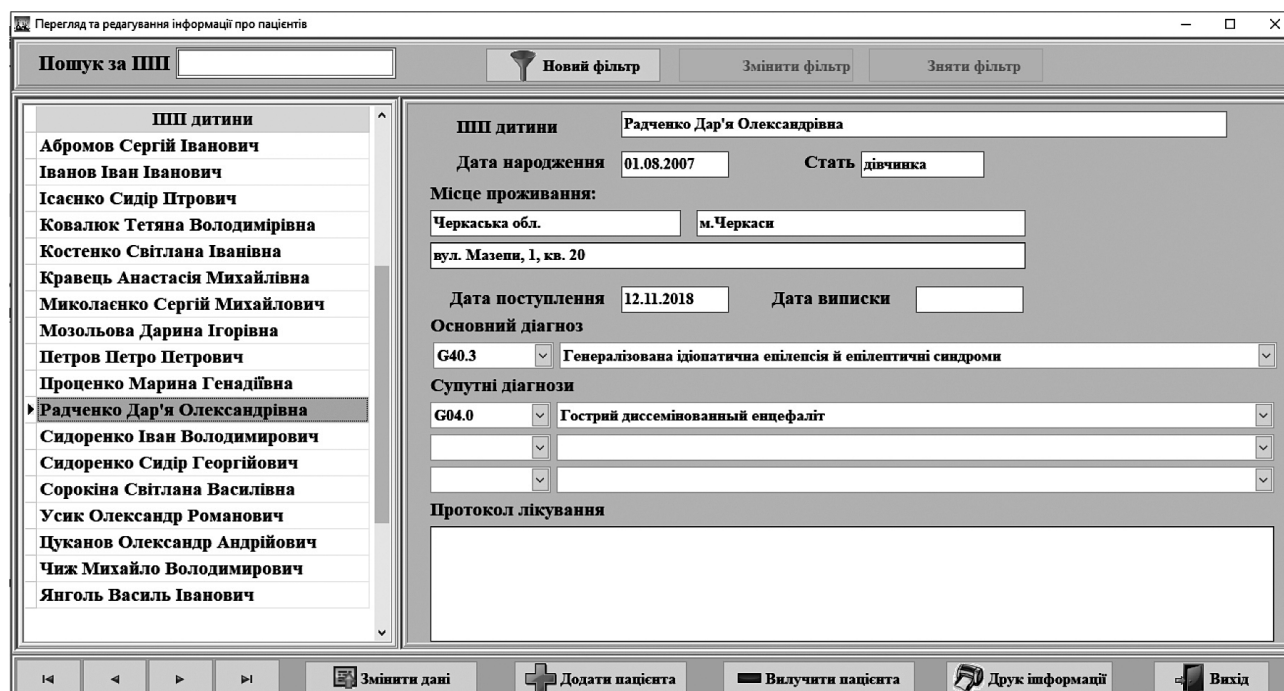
Перегляд та редагування інформації про пацієнтів

Пошук за ПІП

Новий фільтр
Змінити фільтр
Зняти фільтр

| ПІП дитини |
|---|
| Абромов Сергій Іванович |
| Іванов Іван Іванович |
| Ісаєнко Сидір Птрович |
| Ковалюк Тетяна Володимірівна |
| Костенко Світлана Іванівна |
| Кравець Анастасія Михайлівна |
| Миколаєнко Сергій Михайлович |
| Мозольова Дарина Ігорівна |
| Петров Петро Петрович |
| Проценко Марина Генадіївна |
| Радченко Дар'я Олександрівна |
| Сидоренко Іван Володимирович |
| Сидоренко Сидір Георгійович |
| Сорокіна Світлана Василівна |
| Усик Олександр Романович |
| Цуканов Олександр Андрійович |
| Чиж Михайло Володимирович |
| Янголь Василь Іванович |

ПІП дитини Радченко Дар'я Олександрівна
Дата народження 01.08.2007 Стать дівчинка
Місце проживання:
Черкаська обл. м.Черкаси
вул. Мазепи, 1, кв. 20
Дата поступлення 12.11.2018 Дата виписки
Основний діагноз
G40.3 Генералізована ідіопатична епілепсія й епілептичні синдроми
Супутні діагнози
G04.0 Гострий диссемінованный енцефаліт
Протокол лікування

Змінити дані
Додати пацієнта
Вилучити пацієнта
Друк інформації
Вихід